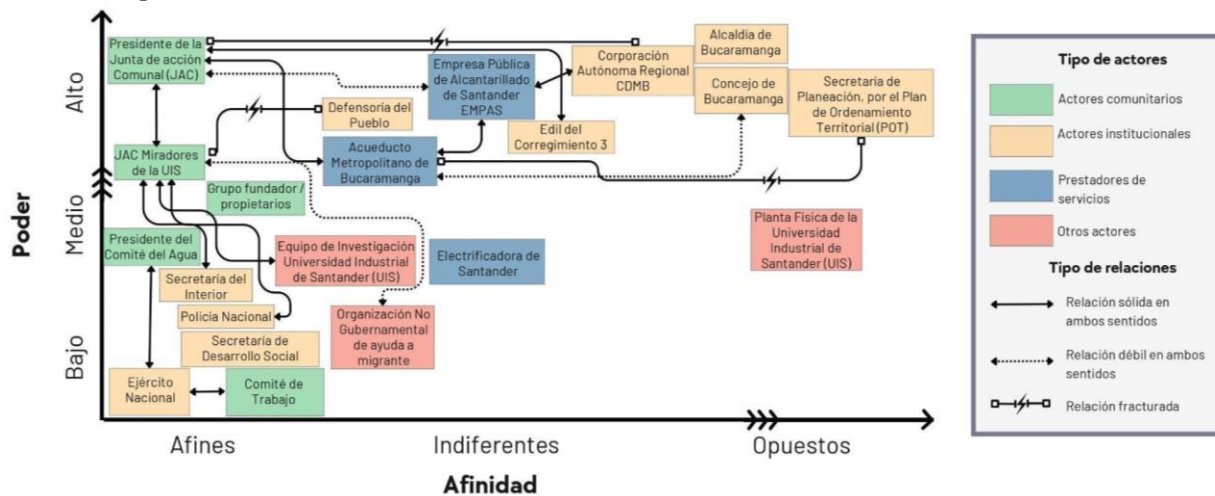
Poder

Alto

Medio

Bajo

Presidente de la Junta de acción Comunal (JAC)

Empresa Pública de Alcantarillado de Santander EMPAS

Corporación Autónoma Regional CDMB

Alcaldía de Bucaramanga

Concejo de Bucaramanga

Secretaría de Planeación, por el Plan de Ordenamiento Territorial (POT)

Defensoría del Pueblo

Edil del Corregimiento 3

JAC Miradores de la UIS

Acueducto Metropolitano de Bucaramanga

Grupo fundador / propietarios

Presidente del Comité del Agua

Equipo de Investigación Universidad Industrial de Santander (UIS)

Electrificadora de Santander

Planta Física de la Universidad Industrial de Santander (UIS)

Secretaría del Interior

Policía Nacional

Organización No Gubernamental de ayuda a migrante

Secretaría de Desarrollo Social

Ejército Nacional

Comité de Trabajo

Afines

Indiferentes

Opuestos

Afinidad

Tipo de actores

Actores comunitarios

Actores institucionales

Prestadores de servicios

Otros actores

Tipo de relaciones

Relación sólida en ambos sentidos

Relación débil en ambos sentidos

Relación fracturada